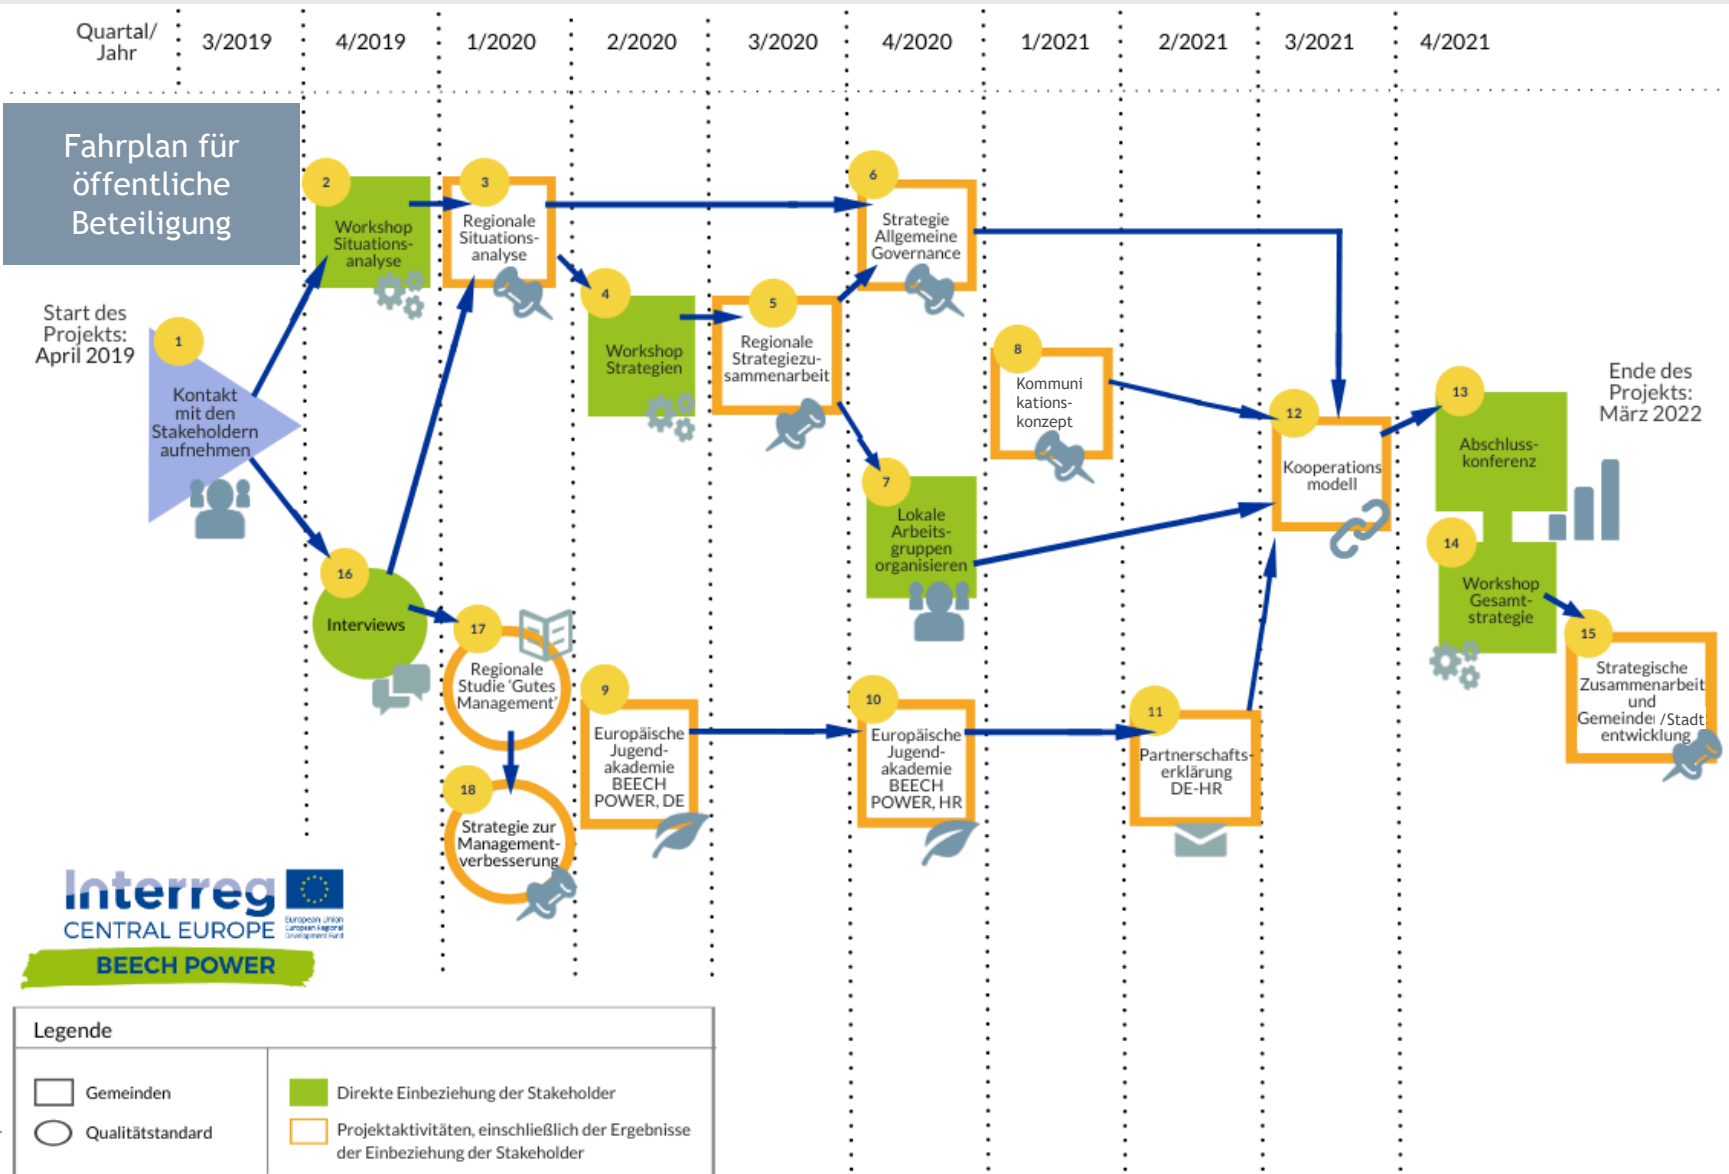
Quartal/ Jahr | 3/2019 | 4/2019 | 1/2020 | 2/2020 | 3/2020 | 4/2020 | 1/2021 | 2/2021 | 3/2021 | 4/2021

Fahrplan für öffentliche Beteiligung

Start des Projekts: April 2019

1 Kontakt mit den Stakeholdern aufnehmen

2 Workshop Situations-analyse

3 Regionale Situations-analyse

4 Workshop Strategien

5 Regionale Strategiezu-sammenarbeit

6 Strategie Allgemeine Governance

7 Lokale Arbeits-gruppen organisieren

8 Kommuni kations-konzept

9 Europäische Jugend-akademie BEECH POWER, DE

10 Europäische Jugend-akademie BEECH POWER, HR

11 Partnerschafts-erklärung DE-HR

12 Kooperations modell

13 Abschluss-konferenz

14 Workshop Gesamt-strategie

15 Strategische Zusammenarbeit und Gemeinde /Stadt entwicklung

16 Interviews

17 Regionale Studie 'Gutes Management'

18 Strategie zur Management-verbesserung

Ende des Projekts: März 2022

Interreg CENTRAL EUROPE European Union European Regional Development Fund
BEECH POWER

Legende
Gemeinden
Qualitätstandard
Direkte Einbeziehung der Stakeholder
Projektaktivitäten, einschließlich der Ergebnisse der Einbeziehung der Stakeholder